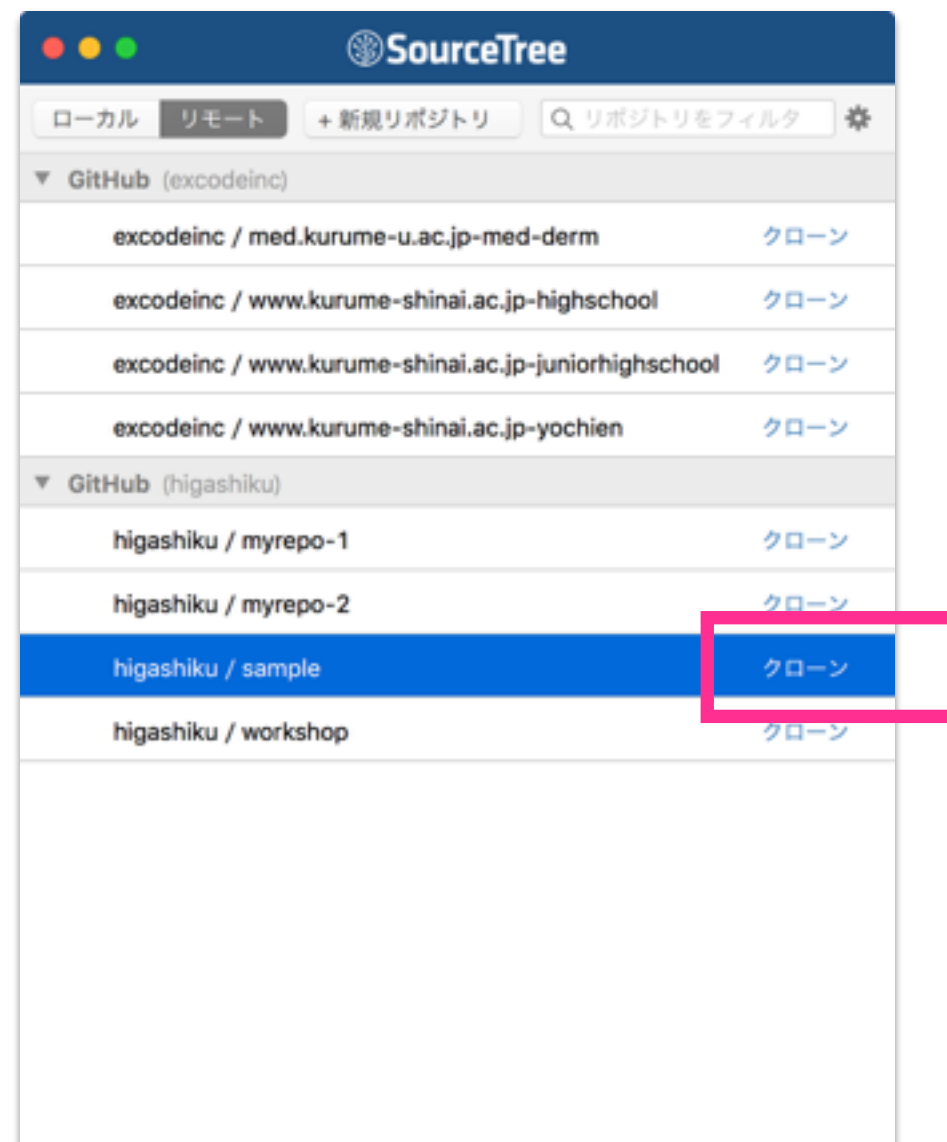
SourceTree

ローカル リモート + 新規リポジトリ リポジトリをフィルタ

GitHub (excodeinc)

excodeinc / med.kurume-u.ac.jp-med-derm クローン

excodeinc / www.kurume-shinai.ac.jp-highschool クローン

excodeinc / www.kurume-shinai.ac.jp-juniorhighschool クローン

excodeinc / www.kurume-shinai.ac.jp-yochien クローン

GitHub (higashiku)

higashiku / myrepo-1 クローン

higashiku / myrepo-2 クローン

higashiku / sample クローン

higashiku / workshop クローン